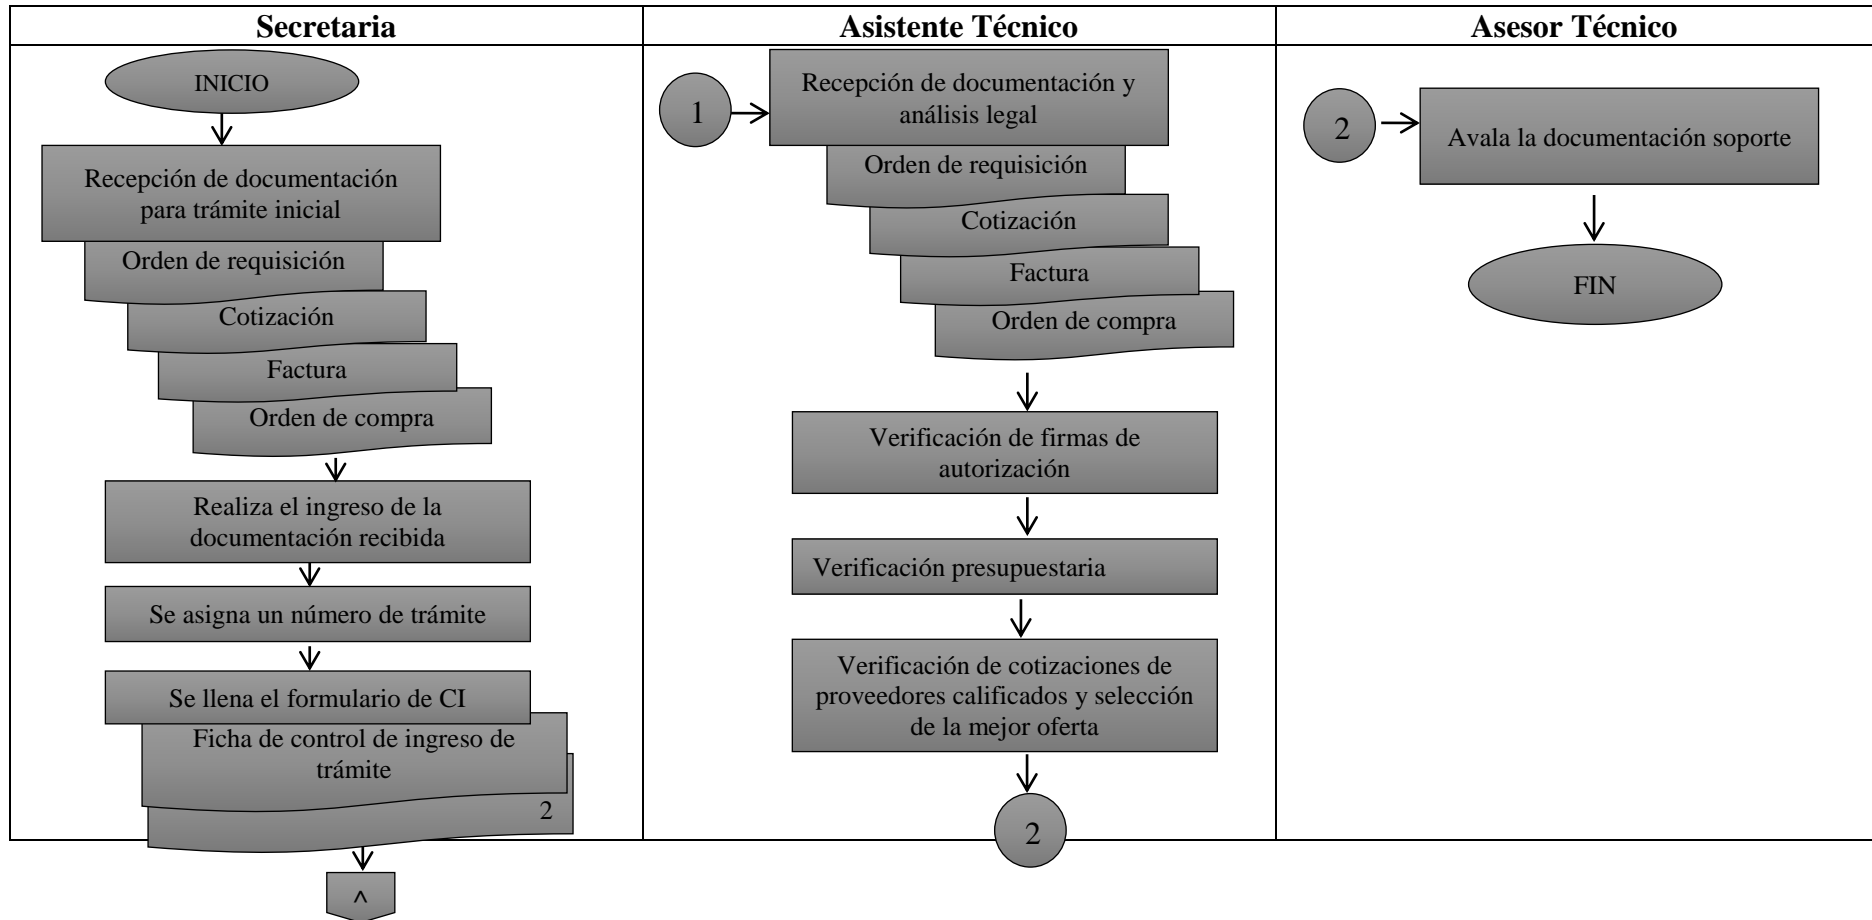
| Secretaria | Asistente Técnico | Asesor Técnico |
|---|---|---|
| INICIO | 1 | 2 |
| Recepción de documentación para trámite inicial | Recepción de documentación y análisis legal | Avala la documentación soporte |
| Orden de requisición | Orden de requisición | FIN |
| Cotización | Cotización | |
| Factura | Factura | |
| Orden de compra | Orden de compra | |
| Realiza el ingreso de la documentación recibida | Verificación de firmas de autorización | |
| Se asigna un número de trámite | Verificación presupuestaria | |
| Se llena el formulario de CI | Verificación de cotizaciones de proveedores calificados y selección de la mejor oferta | |
| Ficha de control de ingreso de trámite | 2 | |
| 2 | | |
| ^ | | |